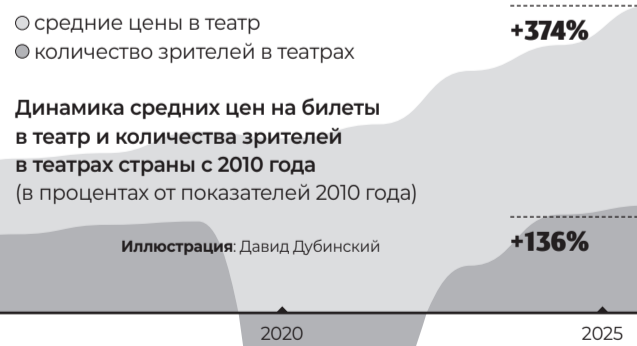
средние цены в театр
количество зрителей в театрах

+374%

**Динамика средних цен на билеты в театр и количества зрителей в театрах страны с 2010 года**
(в процентах от показателей 2010 года)

**Иллюстрация**: Давид Дубинский

+136%

2020

2025